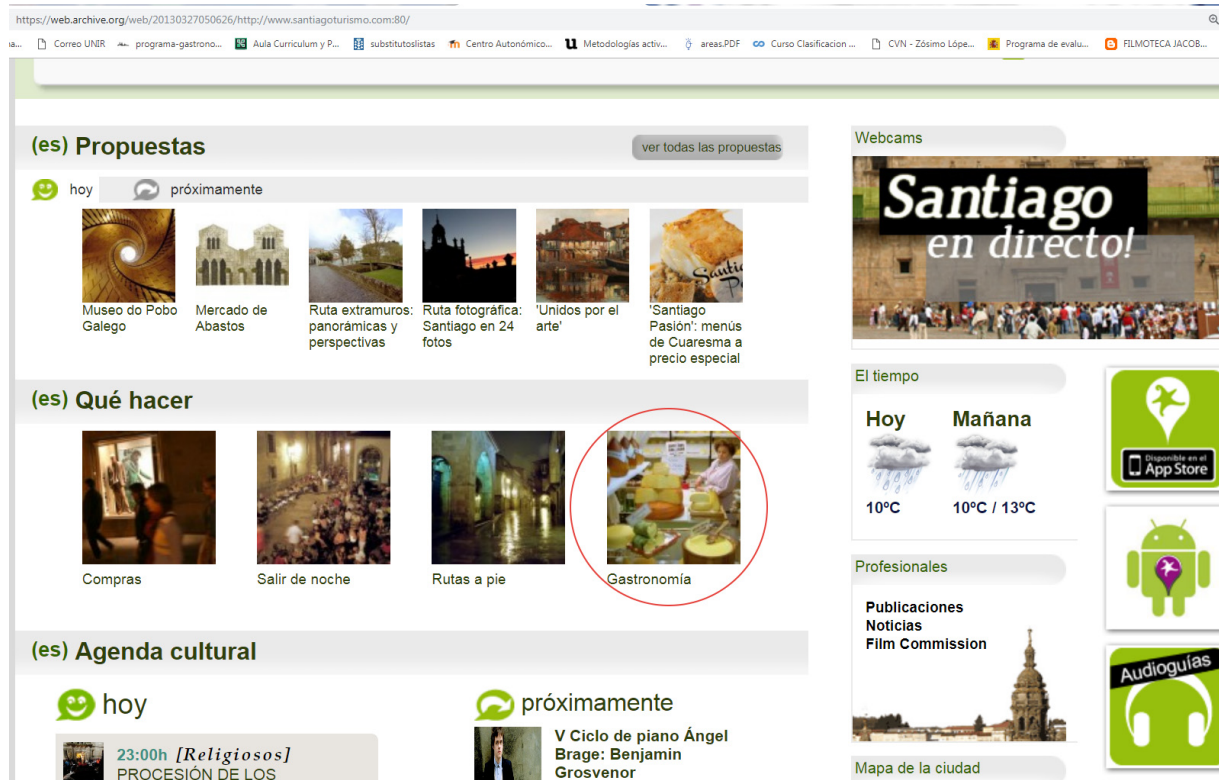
https://web.archive.org/web/20130327050626/http://www.santiagoturismo.com:80/

Correo UNIR programa-gastrono... Aula Curriculum y P... substitutoslistas Centro Autonómico... Metodologías activ... areas.PDF Curso Clasificacion ... CVN - Zósimo Lópe... Programa de evalu... FILMOTECA JACOB...

(es) Propuestas

ver todas las propuestas

hoy próximamente

Museo do Pobo Galego

Mercado de Abastos

Ruta extramuros: panorámicas y perspectivas

Ruta fotográfica: Santiago en 24 fotos

'Unidos por el arte'

'Santiago Pasión': menús de Cuaresma a precio especial

(es) Qué hacer

Compras

Salir de noche

Rutas a pie

Gastronomía

(es) Agenda cultural

hoy

23:00h [Religiosos]
PROCESIÓN DE LOS

próximamente

V Ciclo de piano Ángel Brage: Benjamin Grosvenor

Webcams

Santiago en directo!

El tiempo

Hoy

10ºC

Mañana

10ºC / 13ºC

Disponible en el App Store

Profesionales

Publicaciones
Noticias
Film Commission

Audioguías

Mapa de la ciudad